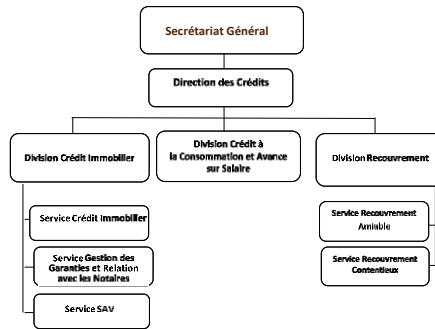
Secrétariat Général

Direction des Crédits

Division Crédit Immobilier

Division Crédit à la Consommation et Avance sur Salaire

Division Recouvrement

Service Crédit Immobilier

Service Gestion des Garanties et Relation avec les Notaires

Service SAV

Service Recouvrement Amiable

Service Recouvrement Contentieux